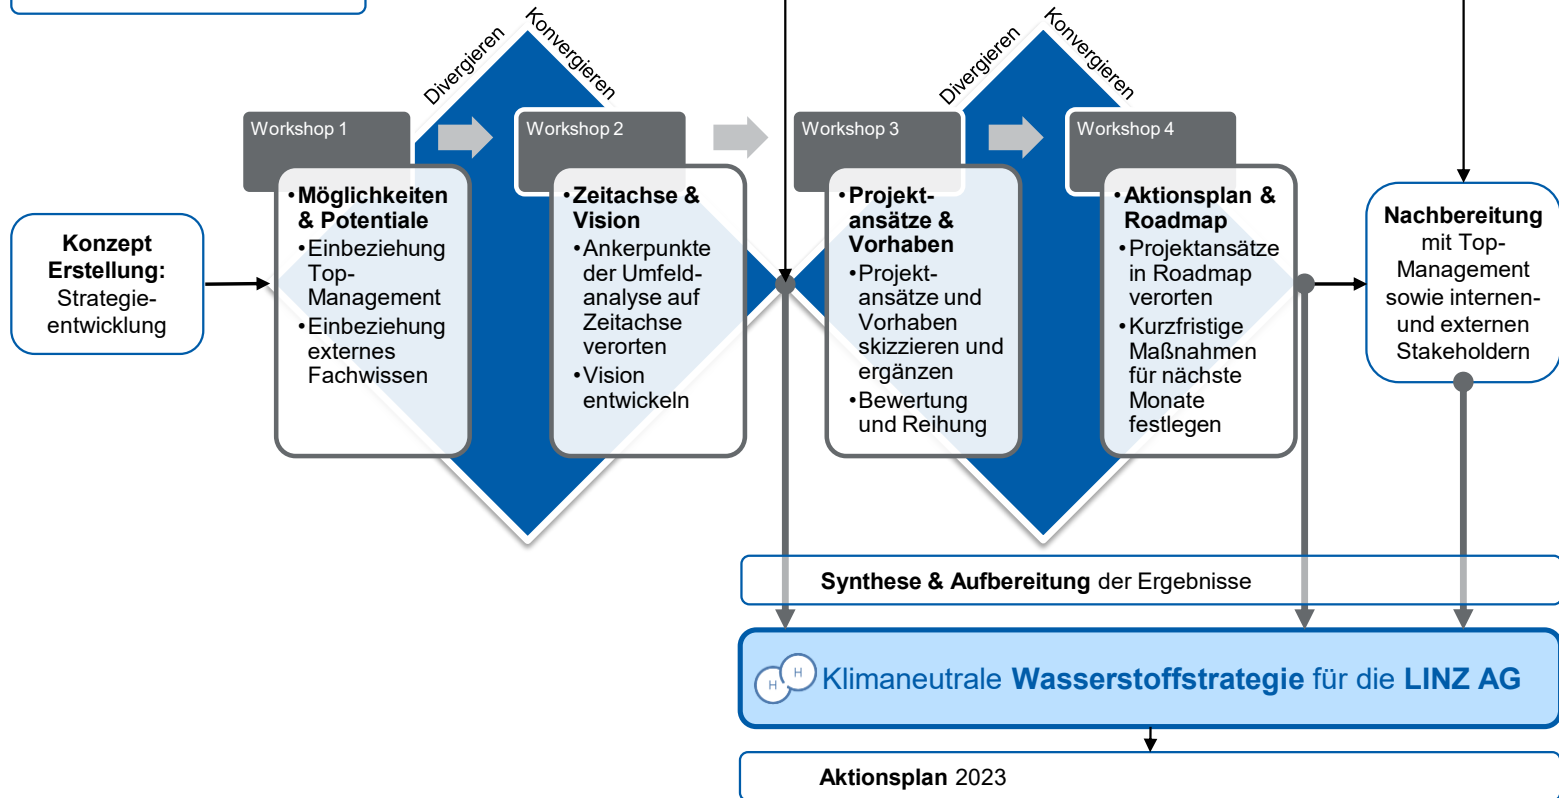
Divergieren

Konvergieren

Divergieren

Konvergieren

Konzept Erstellung: Strategieentwicklung

Workshop 1

•Möglichkeiten & Potentiale
•Einbeziehung Top-Management
•Einbeziehung externes Fachwissen

Workshop 2

•Zeitachse & Vision
•Ankerpunkte der Umfeldanalyse auf Zeitachse verorten
•Vision entwickeln

Workshop 3

•Projektansätze & Vorhaben
•Projektansätze und Vorhaben skizzieren und ergänzen
•Bewertung und Reihung

Workshop 4

•Aktionsplan & Roadmap
•Projektansätze in Roadmap verorten
•Kurzfristige Maßnahmen für nächste Monate festlegen

Nachbereitung mit Top-Management sowie internen- und externen Stakeholdern

Synthese & Aufbereitung der Ergebnisse

H H Klimaneutrale Wasserstoffstrategie für die LINZ AG

Aktionsplan 2023